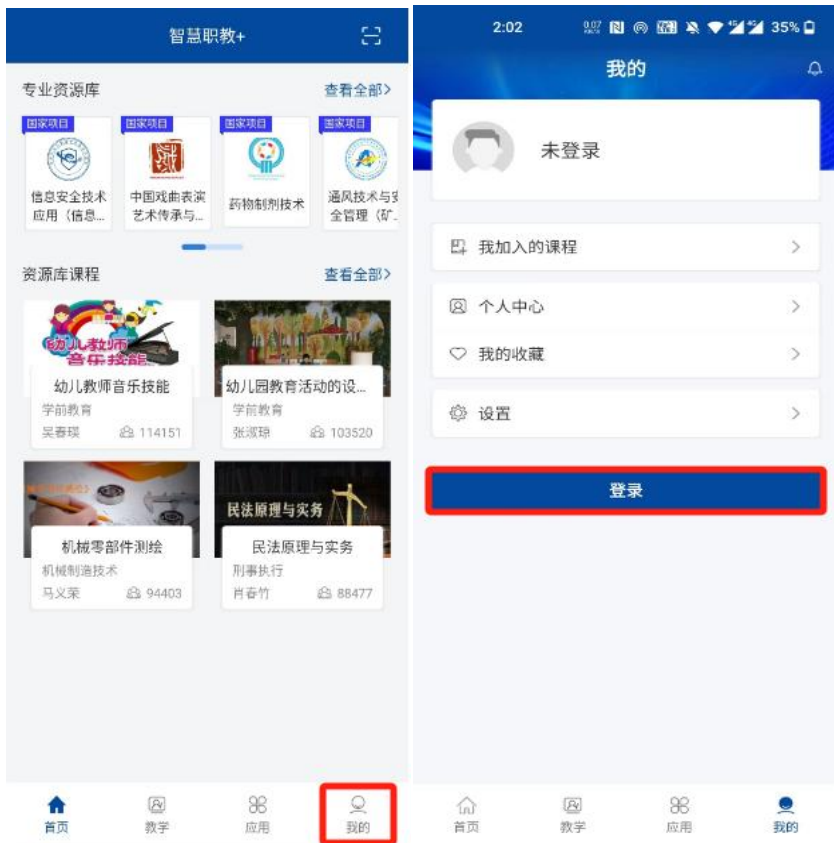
智慧职教+

专业资源库
查看全部>

国家项目
信息安全技术应用（信息...
国家项目
中国戏曲表演艺术传承与...
国家项目
药物制剂技术
国家项目
通风技术与安全管理（矿...

资源库课程
查看全部>

幼儿教师音乐技能
幼儿教师音乐技能
学前教育
吴春瑛 114151

幼儿园教育活动的设...
学前教育
张溟琼 103520

机械零部件测绘
机械制造技术
马义荣 94403

民法原理与实务
民法原理与实务
刑事执行
肖春竹 88477

首页 教学 应用 我的

2:02 35%
我的

未登录

我加入的课程 >
个人中心 >
我的收藏 >
设置 >

登录

首页 教学 应用 我的